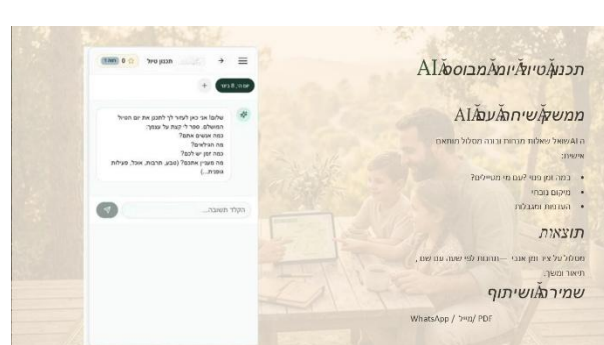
תכנון טיול מבוסס AI

ממשק שיחה עם AI

ה-AI שואל שאלות חכמות ועוזר לתכנן את הטיול המושלם באופן אישי:

• כמה זמן נמצא? עם מי מטיילים?
• מיקום נוכחי
• העדפות ומגבלות

תוצאות

מסלול על ציר זמן אמיתי — תחנות לפי שעה, עם שם, תיאור ומשך.

שמירה ושיתוף

WhatsApp / מייל / PDF

תכנון טיול

0

שיחה חדשה

שלום! אני כאן לעזור לך לתכנן את הטיול המושלם. ספר לי קצת על עצמך:
כמה אנשים אתם?
מה הגילאים?
כמה זמן יש לכם?
מה מעניין אתכם? (טבע, תרבות, אוכל, פעילות אתגרית...)

הקלד תשובה...